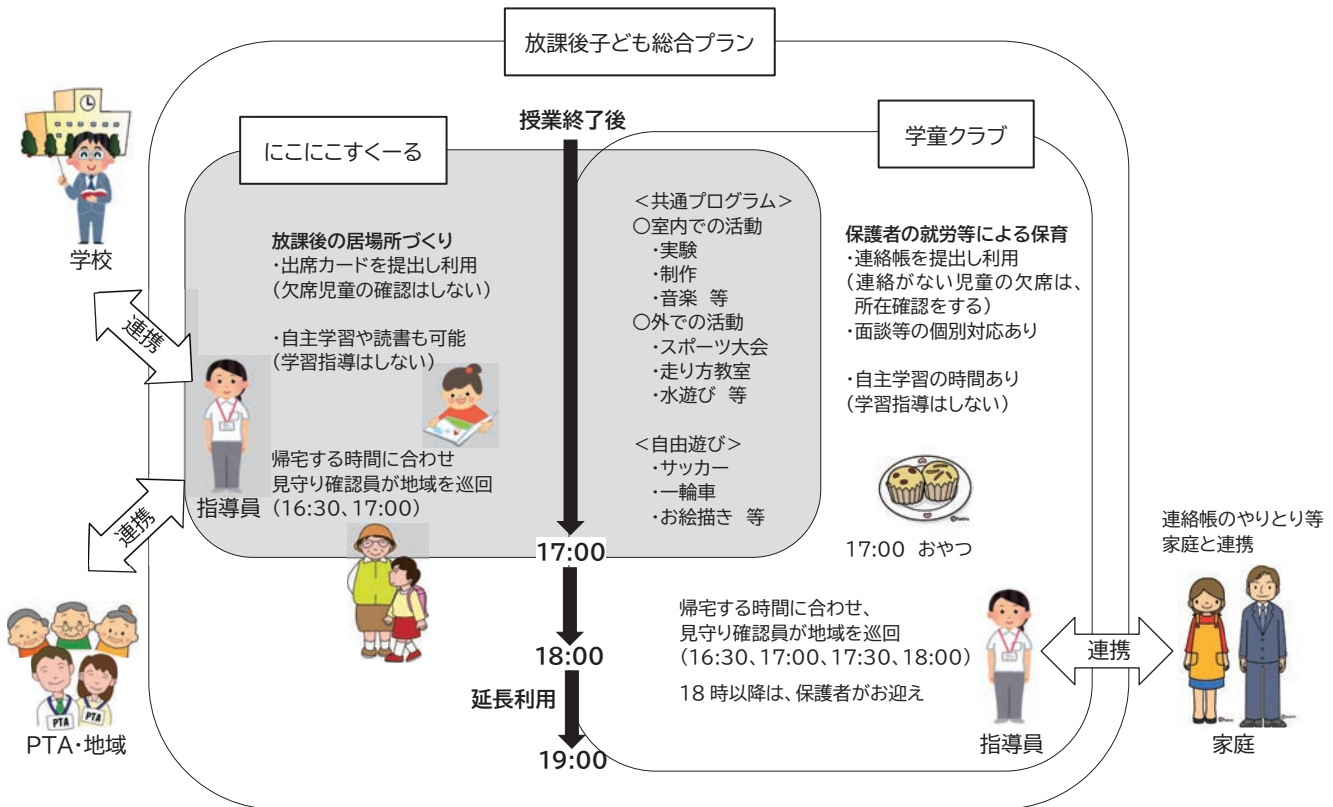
放課後子ども総合プラン

学校

連携

連携

PTA・地域

PTA PTA

にこにこすくーる

放課後の居場所づくり
・出席カードを提出し利用
(欠席児童の確認はしない)

・自主学習や読書も可能
(学習指導はしない)

帰宅する時間に合わせ
見守り確認員が地域を巡回
(16:30、17:00)

指導員

授業終了後

17:00

18:00

延長利用

19:00

＜共通プログラム＞
○室内での活動
・実験
・制作
・音楽 等
○外での活動
・スポーツ大会
・走り方教室
・水遊び 等

＜自由遊び＞
・サッカー
・一輪車
・お絵描き 等

学童クラブ

保護者の就労等による保育
・連絡帳を提出し利用
(連絡がない児童の欠席は、所在確認をする)
・面談等の個別対応あり

・自主学習の時間あり
(学習指導はしない)

17:00 おやつ

帰宅する時間に合わせ、
見守り確認員が地域を巡回
(16:30、17:00、17:30、18:00)

18 時以降は、保護者がお迎え

指導員

連携

連絡帳のやりとり等
家庭と連携

家庭